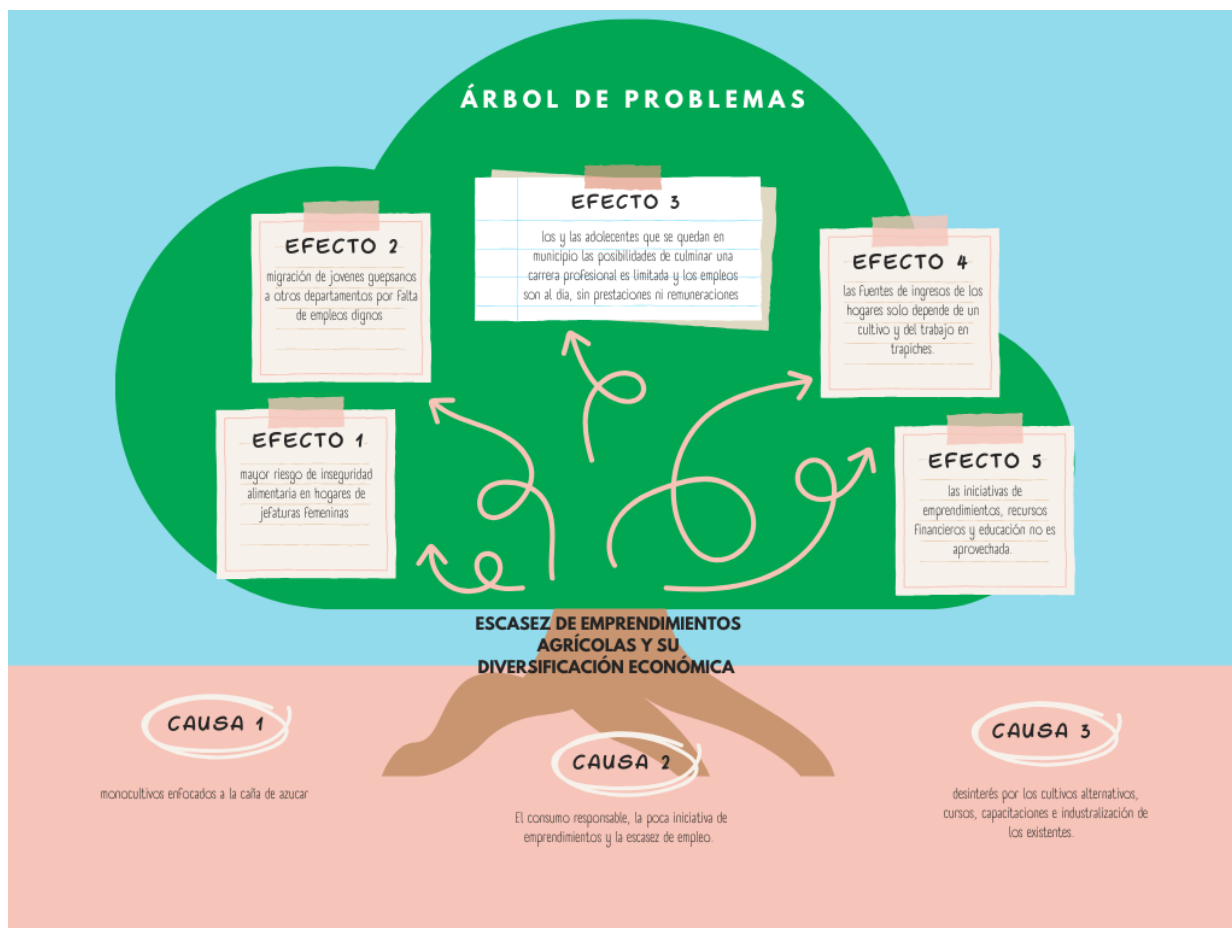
ÁRBOL DE PROBLEMAS

EFECTO 3

los y las adolecentes que se quedan en municipio las posibilidades de culminar una carrera profesional es limitada y los empleos son al dia, sin prestaciones ni remuneraciones

EFECTO 2

migración de jovenes guepsanos a otros departamentos por falta de empleos dignos

EFECTO 4

las fuentes de ingresos de los hogares solo depende de un cultivo y del trabajo en trapiches.

EFECTO 1

mayor riesgo de inseguridad alimentaria en hogares de jefaturas femeninas

EFECTO 5

las iniciativas de emprendimientos, recursos financieros y educación no es aprovechada.

ESCASEZ DE EMPRENDIMIENTOS AGRÍCOLAS Y SU DIVERSIFICACIÓN ECONÓMICA

CAUSA 1

monocultivos enfocados a la caña de azucar

CAUSA 2

El consumo responsable, la poca iniciativa de emprendimientos y la escasez de empleo.

CAUSA 3

desinterés por los cultivos alternativos, cursos, capacitaciones e industralización de los existentes.